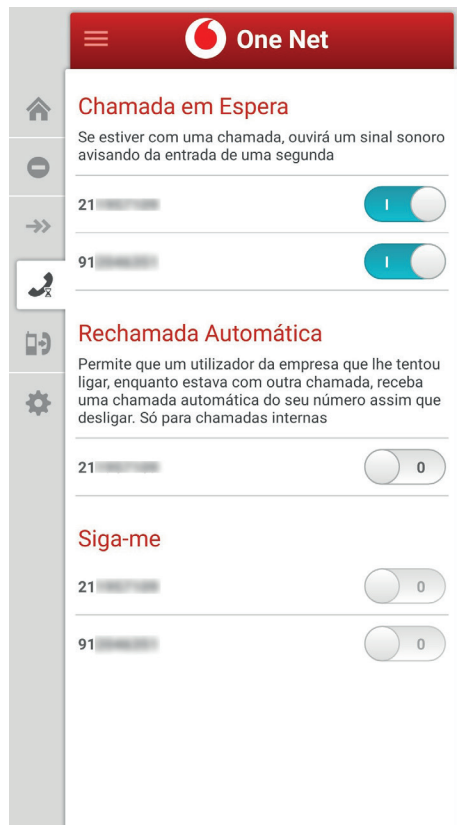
One Net

Chamada em Espera

Se estiver com uma chamada, ouvirá um sinal sonoro avisando da entrada de uma segunda

21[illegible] I

91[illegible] I

Rechamada Automática

Permite que um utilizador da empresa que lhe tentou ligar, enquanto estava com outra chamada, receba uma chamada automática do seu número assim que desligar. Só para chamadas internas

21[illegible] 0

Siga-me

21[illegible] 0

91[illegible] 0